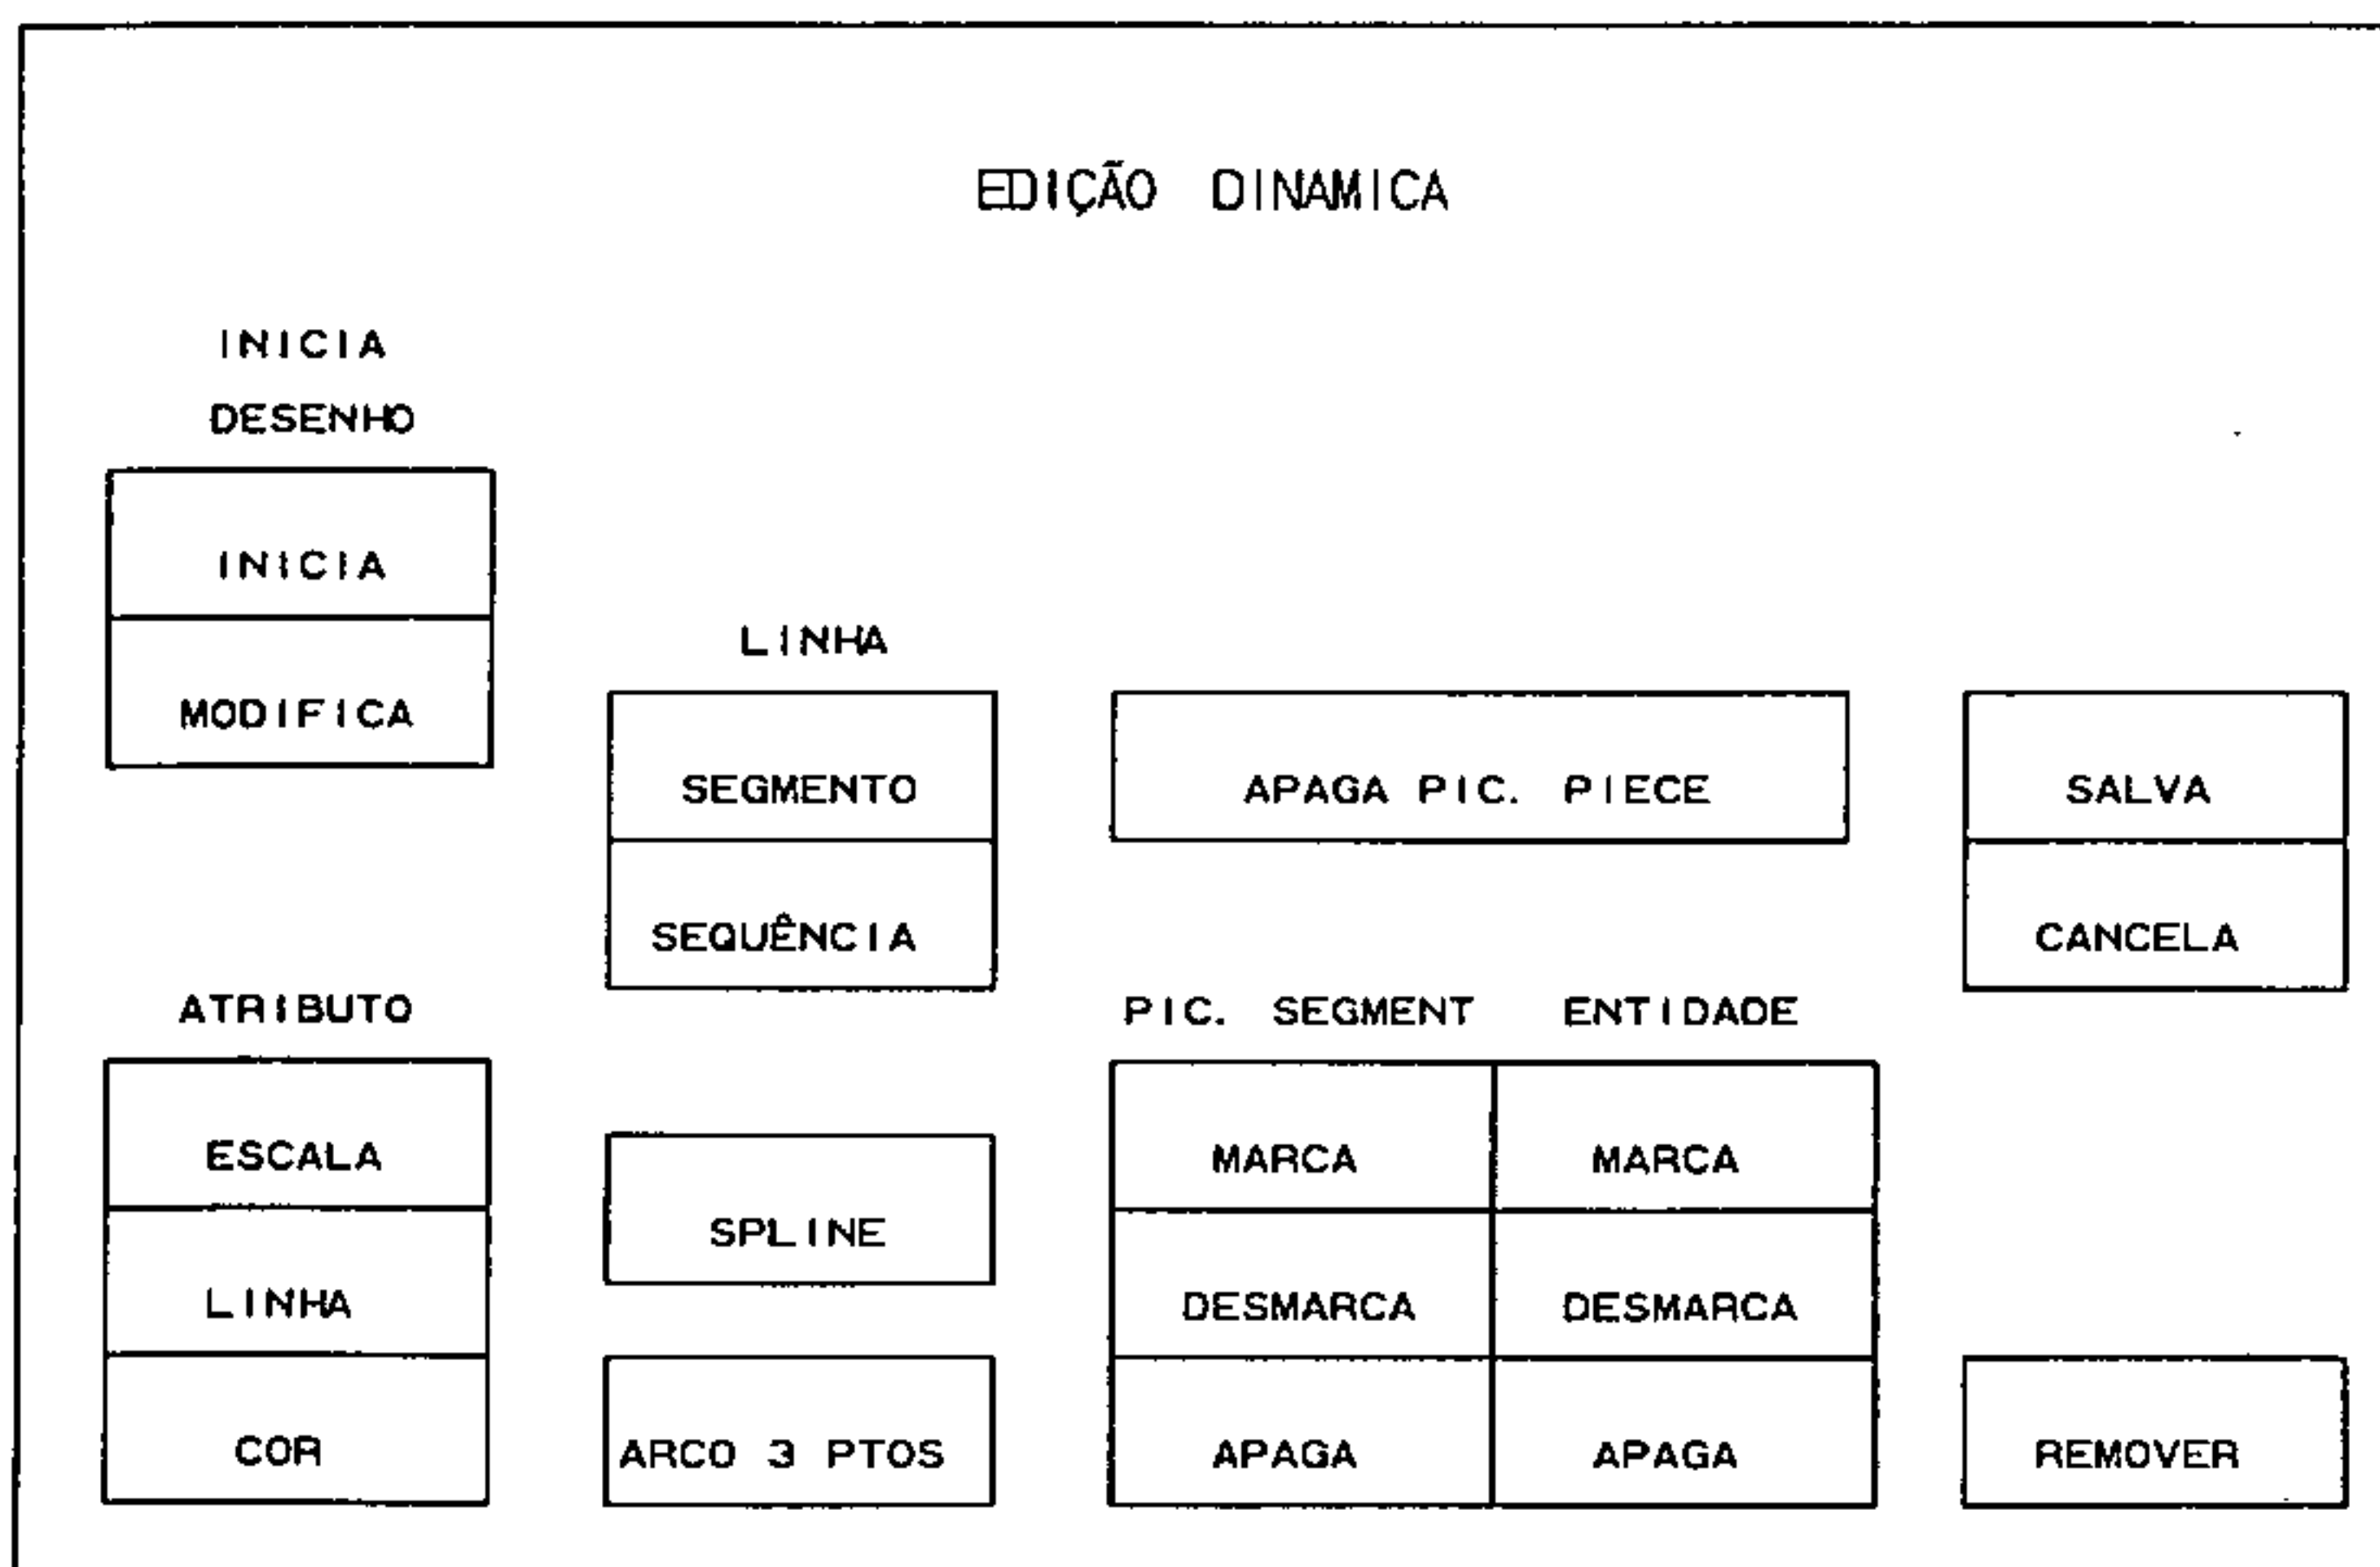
EDIÇÃO DINAMICA

INICIA DESENHO

INICIA

MODIFICA

LINHA

SEGMENTO

SEQUÊNCIA

APAGA PIC. PIECE

SALVA

CANCELA

ATRIBUTO

ESCALA

LINHA

COR

SPLINE

ARCO 3 PTOS

| PIC. SEGMENT | ENTIDADE |
|---|---|
| MARCA | MARCA |
| DESMARCA | DESMARCA |
| APAGA | APAGA |

REMOVER